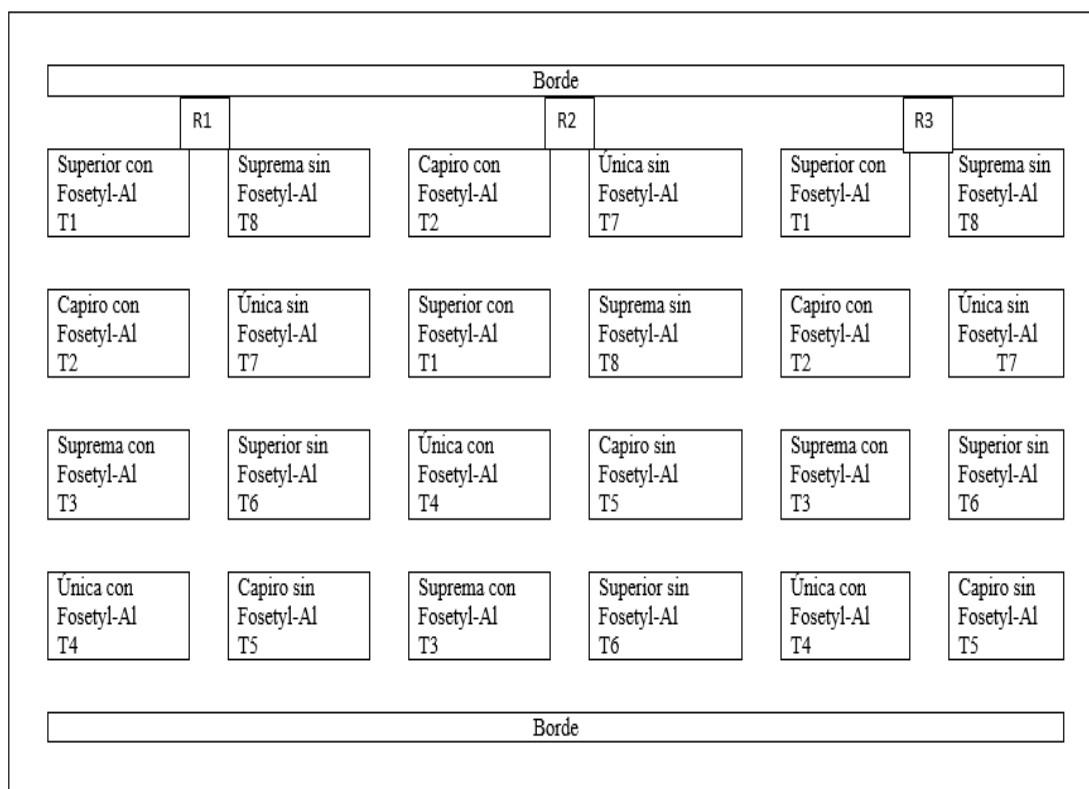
Borde

R1

R2

R3

Superior con Fosetyl-Al T1

Suprema sin Fosetyl-Al T8

Capiro con Fosetyl-Al T2

Única sin Fosetyl-Al T7

Superior con Fosetyl-Al T1

Suprema sin Fosetyl-Al T8

Capiro con Fosetyl-Al T2

Única sin Fosetyl-Al T7

Superior con Fosetyl-Al T1

Suprema sin Fosetyl-Al T8

Capiro con Fosetyl-Al T2

Única sin Fosetyl-Al T7

Suprema con Fosetyl-Al T3

Superior sin Fosetyl-Al T6

Única con Fosetyl-Al T4

Capiro sin Fosetyl-Al T5

Suprema con Fosetyl-Al T3

Superior sin Fosetyl-Al T6

Única con Fosetyl-Al T4

Capiro sin Fosetyl-Al T5

Suprema con Fosetyl-Al T3

Superior sin Fosetyl-Al T6

Única con Fosetyl-Al T4

Capiro sin Fosetyl-Al T5

Borde